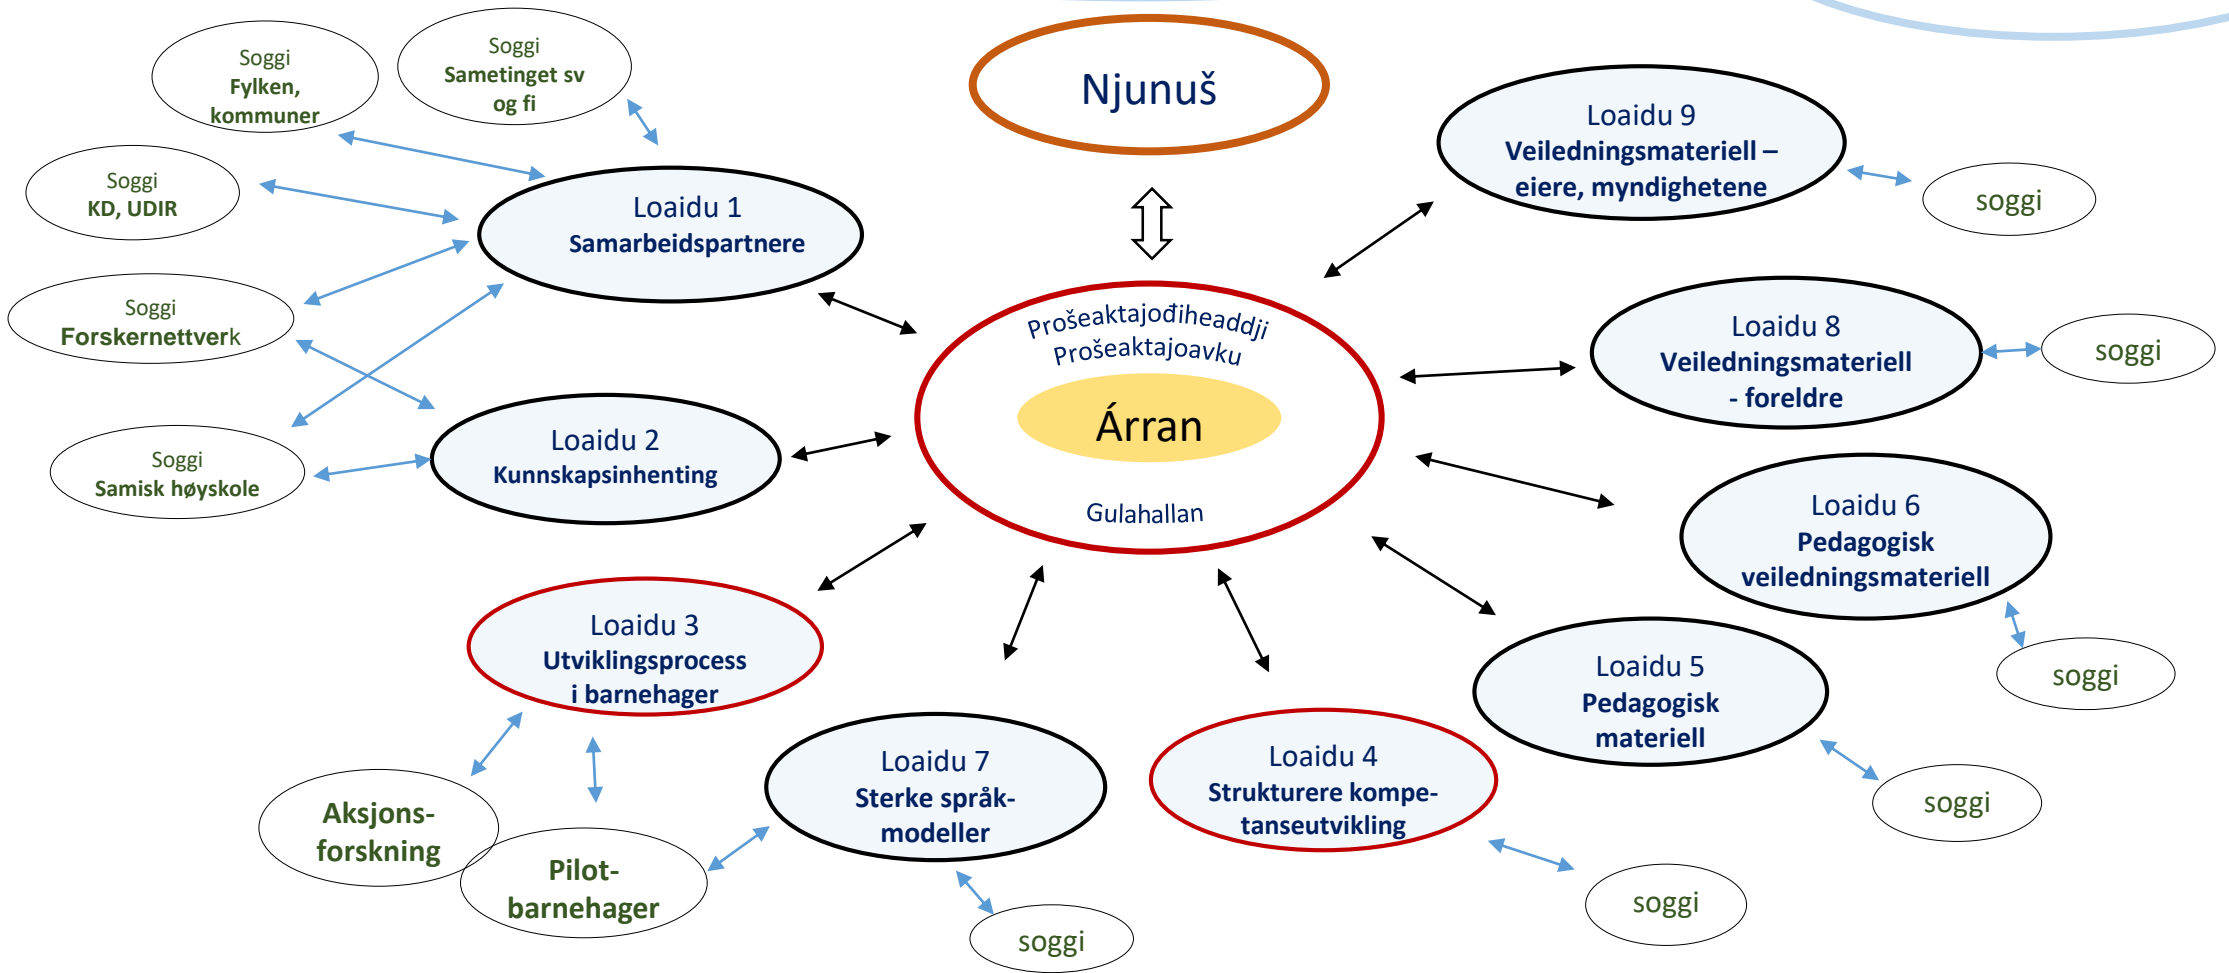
Soggi
Fylken, kommuner

Soggi
Sametinget sv og fi

Njunuš

Soggi
KD, UDIR

Loaidu 1
Samarbeidspartnere

Loaidu 9
Veiledningsmateriell – eiere, myndighetene

soggi

Soggi
Forskernettverk

Prošeaktajođiheaddji
Prošeaktajoavku

Árran

Gulahallan

Loaidu 8
Veiledningsmateriell - foreldre

soggi

Loaidu 2
Kunnskapsinhenting

Soggi
Samisk høyskole

Loaidu 6
Pedagogisk veiledningsmateriell

soggi

Loaidu 3
Utviklingsprocess i barnehager

Loaidu 5
Pedagogisk materiell

Aksjons-forskning

Loaidu 7
Sterke språk-modeller

Loaidu 4
Strukturere kompe-tanseutvikling

soggi

Pilot-barnehager

soggi

soggi